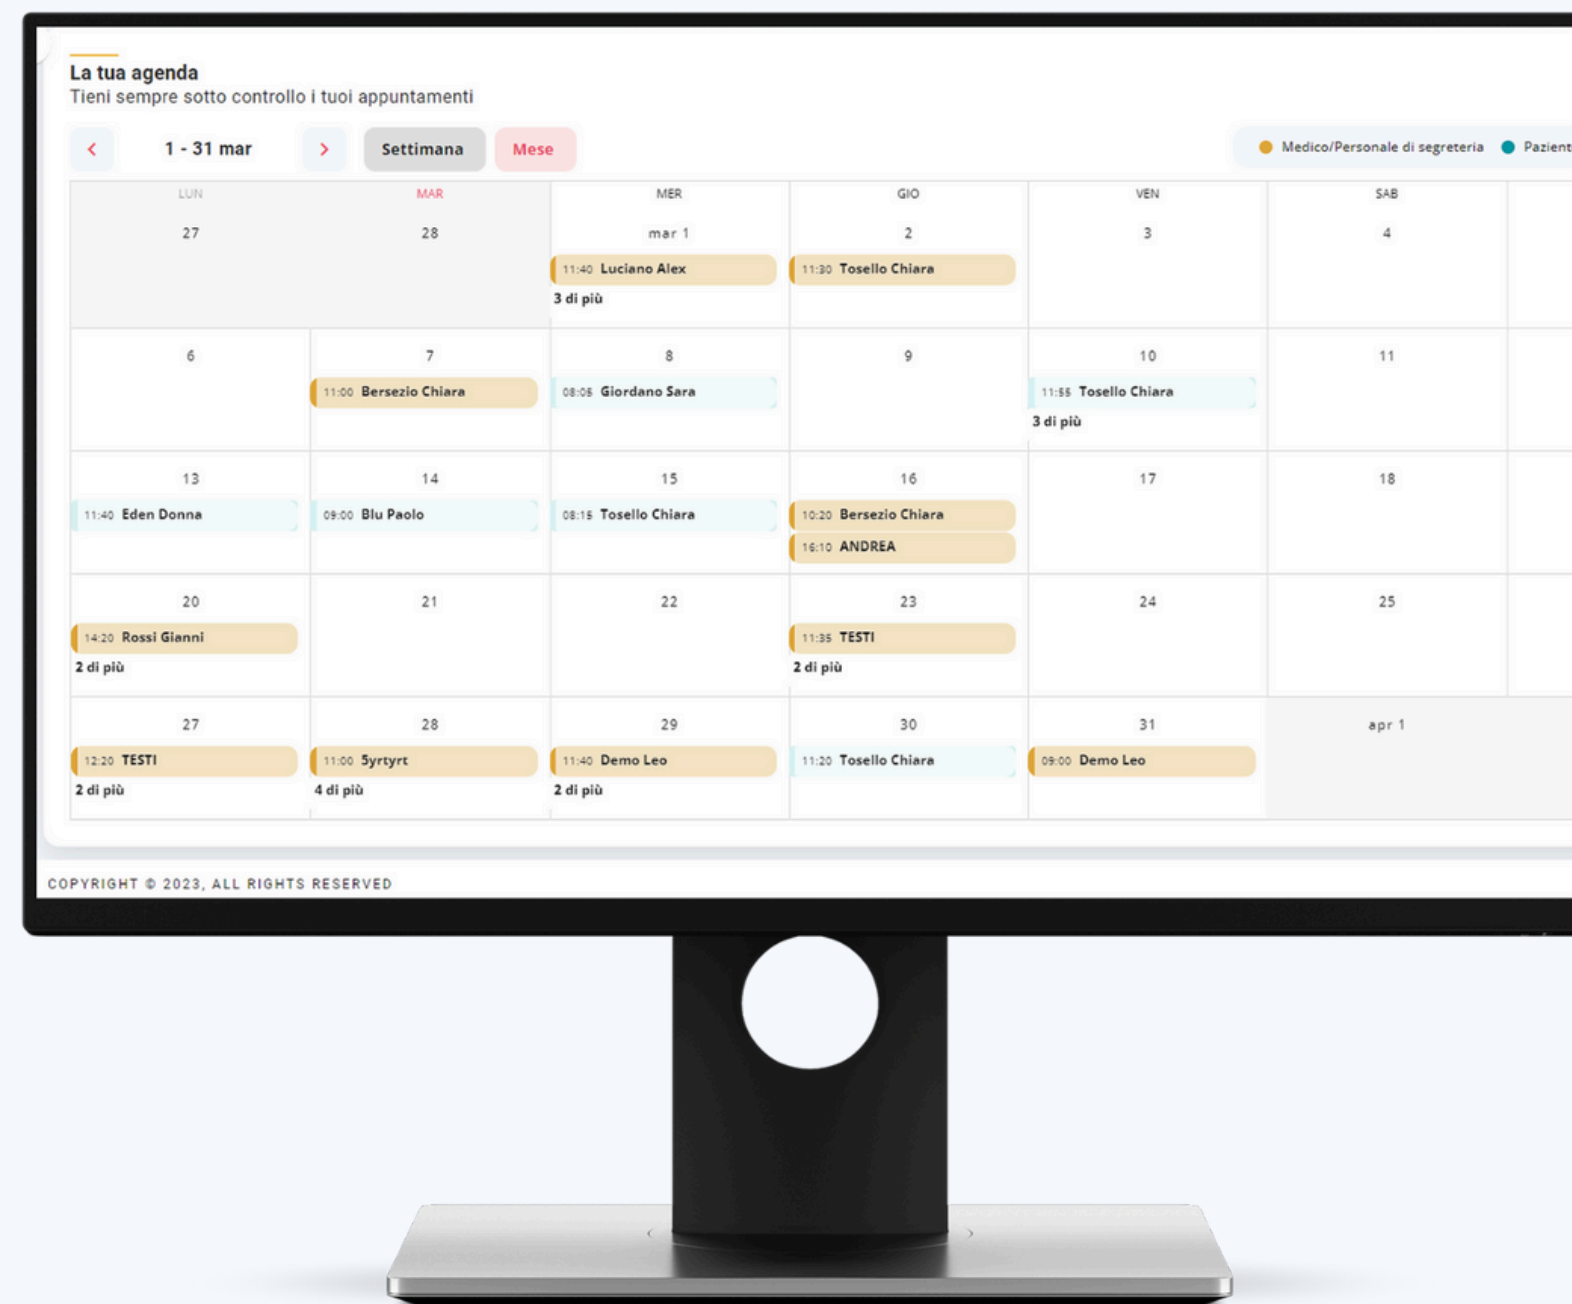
La tua agenda
Tieni sempre sotto controllo i tuoi appuntamenti

<
1 - 31 mar
>
Settimana
Mese

Medico/Personale di segreteria   Pazient

| LUN | MAR | MER | GIO | VEN | SAB |
|---|---|---|---|---|---|
| 27 | 28 | mar 1<br>11:40 Luciano Alex<br>3 di più | 2<br>11:30 Tosello Chiara | 3 | 4 |
| 6 | 7<br>11:00 Bersezio Chiara | 8<br>08:05 Giordano Sara | 9 | 10<br>11:55 Tosello Chiara<br>3 di più | 11 |
| 13<br>11:40 Eden Donna | 14<br>09:00 Blu Paolo | 15<br>08:15 Tosello Chiara | 16<br>10:20 Bersezio Chiara<br>16:10 ANDREA | 17 | 18 |
| 20<br>14:20 Rossi Gianni<br>2 di più | 21 | 22 | 23<br>11:35 TESTI<br>2 di più | 24 | 25 |
| 27<br>12:20 TESTI<br>2 di più | 28<br>11:00 Syrtyrt<br>4 di più | 29<br>11:40 Demo Leo<br>2 di più | 30<br>11:20 Tosello Chiara | 31<br>09:00 Demo Leo | apr 1 |

COPYRIGHT © 2023, ALL RIGHTS RESERVED